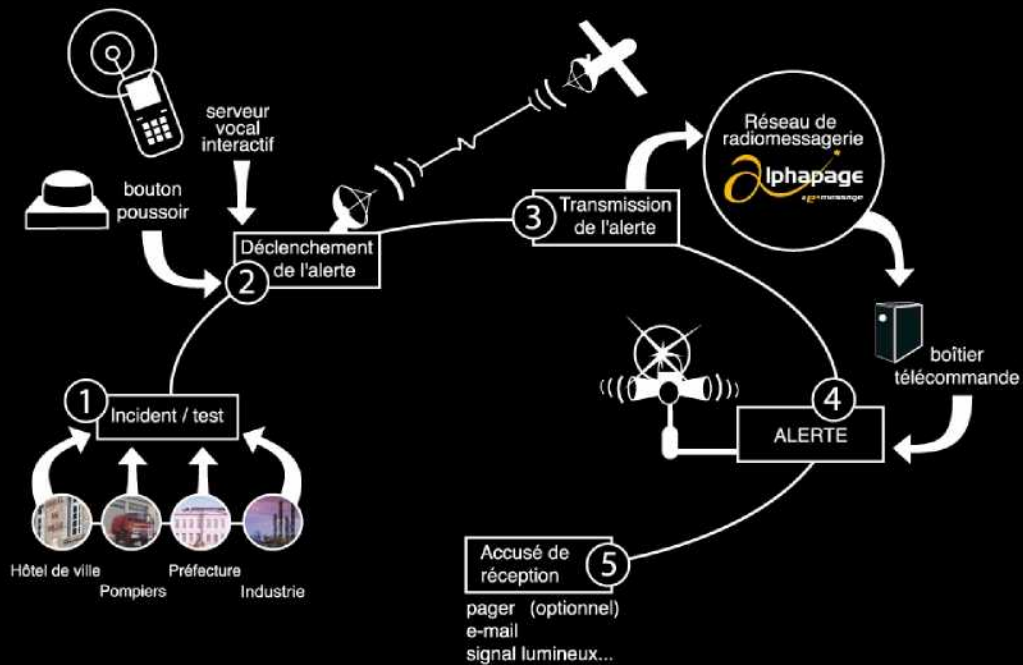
serveur vocal interactif

bouton poussoir

2 Déclenchement de l'alerte

3 Transmission de l'alerte

Réseau de radiomessagerie

alphapage

e-messenge

boîtier télécommande

4 ALERTE

1 Incident / test

Hôtel de ville

Pompiers

Préfecture

Industrie

Accusé de réception 5

pager (optionnel)
e-mail
signal lumineux...